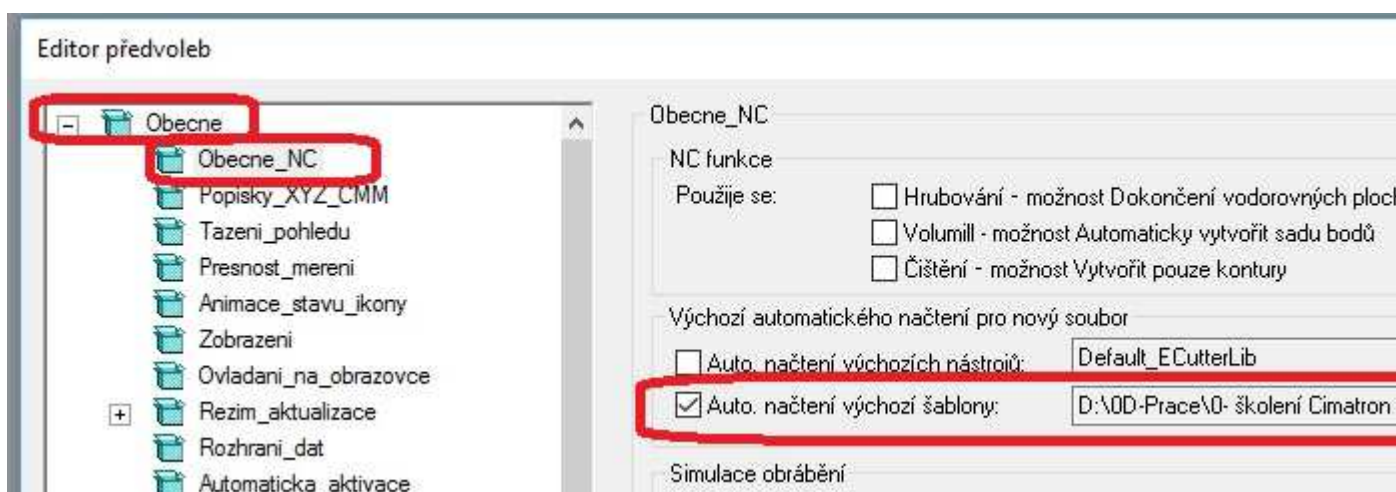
Editor předvoleb

Obecne
Obecne_NC
Popisky_XYZ_CMM
Tazeni_pohledu
Presnost_mereni
Animace_stavu_ikony
Zobrazeni
Ovladani_na_obrazovce
Rezim_aktualizace
Rozhrani_dat
Automaticka_aktivace

Obecne_NC

NC funkce

Použije se:
Hrubování - možnost Dokončení vodorovných ploch
Volumill - možnost Automaticky vytvořit sadu bodů
Čištění - možnost Vytvořit pouze kontury

Výchozí automatického načtení pro nový soubor

Auto. načtení výchozích nástrojů: Default_ECutterLib
Auto. načtení výchozí šablony: D:\0D-Prace\0- školení Cimatron

Simulace obrábění